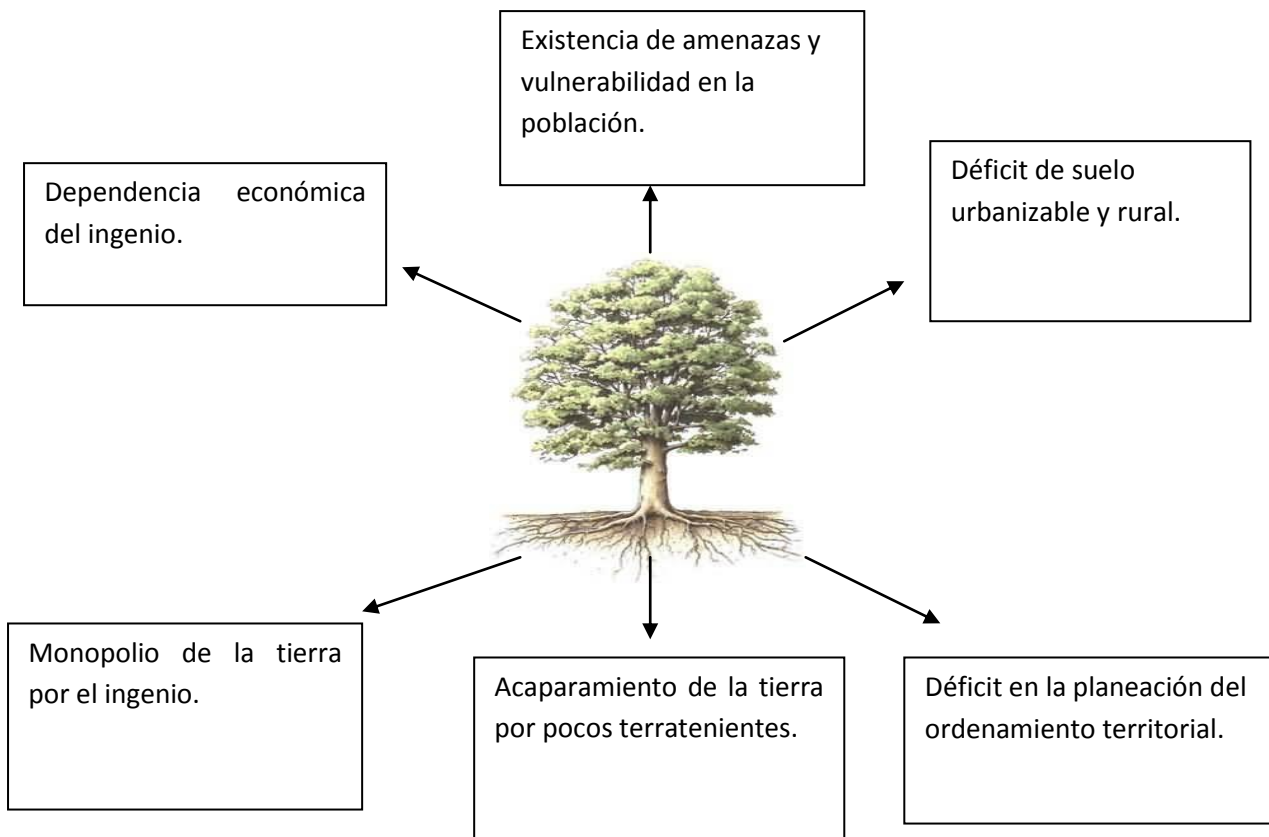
Existencia de amenazas y vulnerabilidad en la población.

Dependencia económica del ingenio.

Déficit de suelo urbanizable y rural.

Monopolio de la tierra por el ingenio.

Acaparamiento de la tierra por pocos terratenientes.

Déficit en la planeación del ordenamiento territorial.